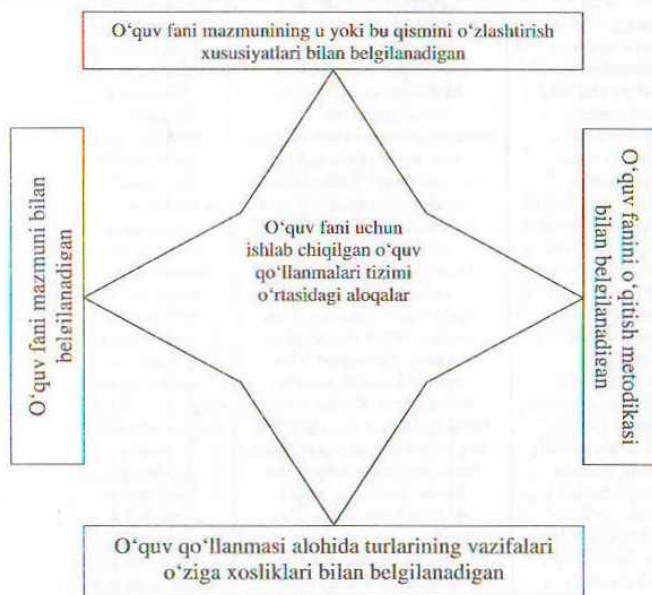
O‘quv fani mazmunining u yoki bu qismini o‘zlashtirish xususiyatlari bilan belgilanadigan

O‘quv fani mazmuni bilan belgilanadigan

O‘quv fani uchun ishlab chiqilgan o‘quv qo‘llanmalari tizimi o‘rtasidagi aloqalar

O‘quv fanini o‘qitish metodikasi bilan belgilanadigan

O‘quv qo‘llanmasi alohida turlarining vazifalari o‘ziga xosliklari bilan belgilanadigan